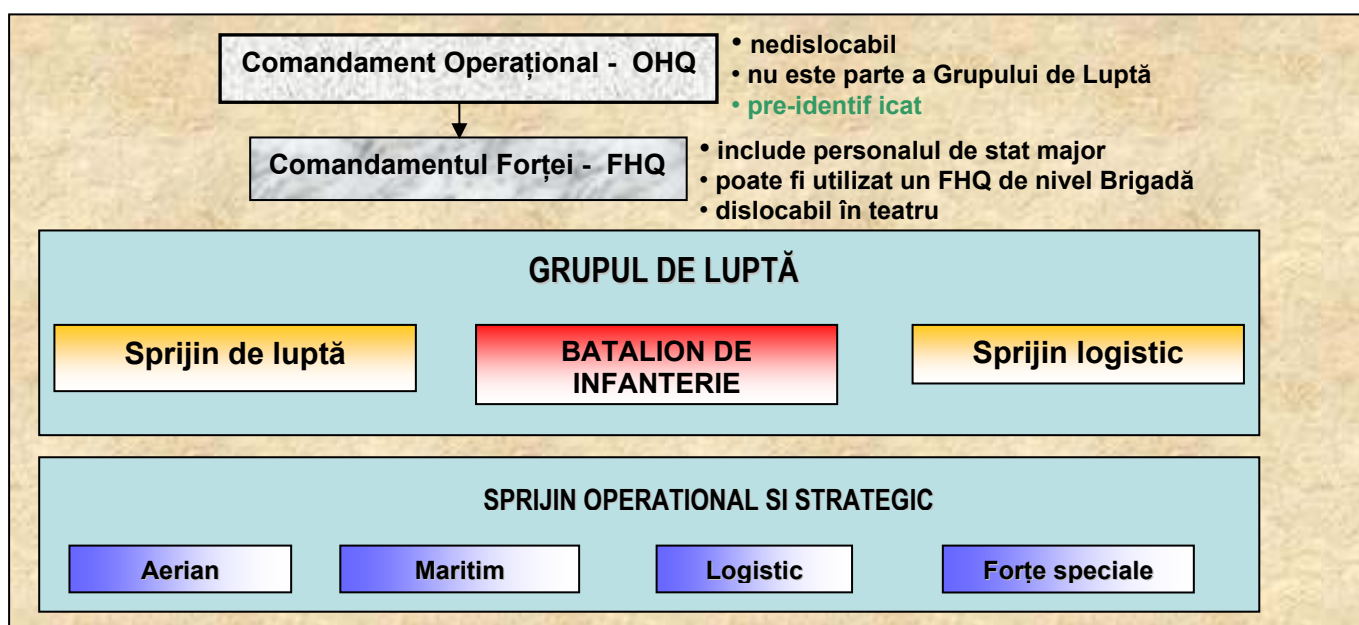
Comandament Operațional - OHQ

• nedislocabil
• nu este parte a Grupului de Luptă
• pre-identif icat

Comandamentul Forței - FHQ

• include personalul de stat major
• poate fi utilizat un FHQ de nivel Brigadă
• dislocabil în teatru

GRUPUL DE LUPTĂ

Sprijin de luptă

BATALION DE INFANTERIE

Sprijin logistic

SPRIJIN OPERATIONAL SI STRATEGIC

Aerian

Maritim

Logistic

Forțe speciale